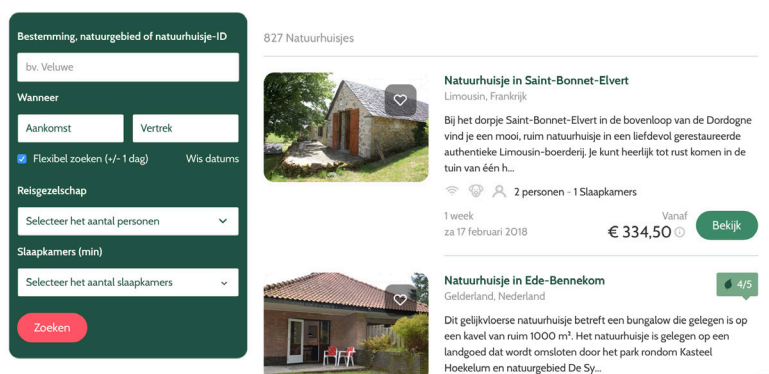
Bestemming, natuurgebied of natuurhuisje-ID

bv. Veluwe

Wanneer

Aankomst

Vertrek

Flexibel zoeken (+/- 1 dag)

Wis datums

Reisgezelschap

Selecteer het aantal personen

Slaapkamers (min)

Selecteer het aantal slaapkamers

Zoeken

827 Natuurhuisjes

Natuurhuisje in Saint-Bonnet-Elvert

Limousin, Frankrijk

Bij het dorpje Saint-Bonnet-Elvert in de bovenloop van de Dordogne vind je een mooi, ruim natuurhuisje in een liefdevol gerestaureerde authentieke Limousin-boerderij. Je kunt heerlijk tot rust komen in de tuin van één h...

2 personen - 1 Slaapkamers

1 week

za 17 februari 2018

Vanaf

€ 334,50

Bekijk

Natuurhuisje in Ede-Bennekom

4/5

Gelderland, Nederland

Dit gelijkvloerse natuurhuisje betreft een bungalow die gelegen is op een kavel van ruim 1000 m². Het natuurhuisje is gelegen op een landgoed dat wordt omsloten door het park rondom Kasteel Hoekelum en natuurgebied De Sy...